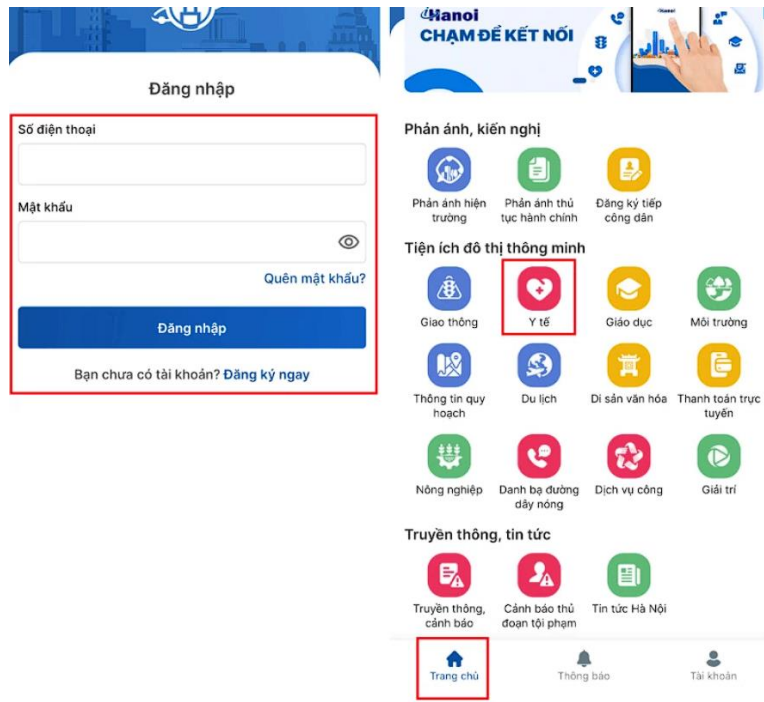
Đăng nhập

Số điện thoại

Mật khẩu

Quên mật khẩu?

Đăng nhập

Bạn chưa có tài khoản? Đăng ký ngay

iHanoi
CHẠM ĐỂ KẾT NỐI

Phản ánh, kiến nghị

Phản ánh hiện trường
Phản ánh thủ tục hành chính
Đăng ký tiếp công dân

Tiện ích đô thị thông minh

Giao thông
Y tế
Giáo dục
Môi trường
Thông tin quy hoạch
Du lịch
Di sản văn hóa
Thanh toán trực tuyến
Nông nghiệp
Danh bạ đường dây nóng
Dịch vụ công
Giải trí

Truyền thông, tin tức

Truyền thông, cảnh báo
Cảnh báo thủ đoạn tội phạm
Tin tức Hà Nội

Trang chủ
Thông báo
Tài khoản